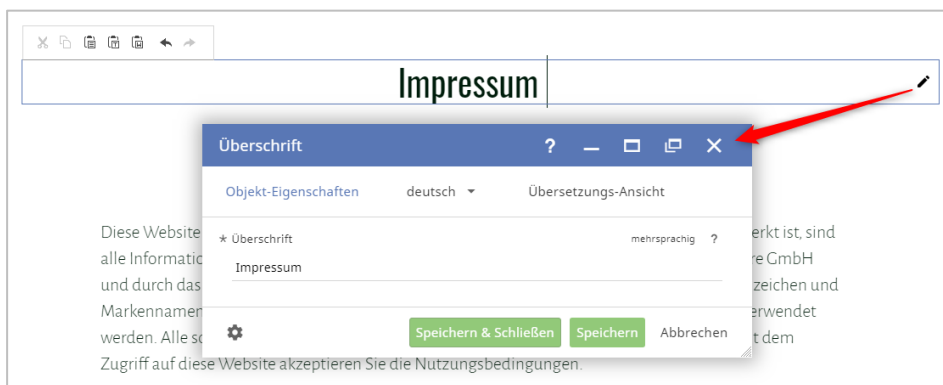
Impressum

Überschrift ? — ☐ ✕

Objekt-Eigenschaften deutsch Übersetzungs-Ansicht

* Überschrift mehrsprachig ?

Impressum

Speichern & Schließen Speichern Abbrechen

Diese Website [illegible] erkt ist, sind alle Informati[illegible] re GmbH und durch das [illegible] zeichen und Markennamen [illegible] erwendet werden. Alle s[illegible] t dem Zugriff auf diese Website akzeptieren Sie die Nutzungsbedingungen.